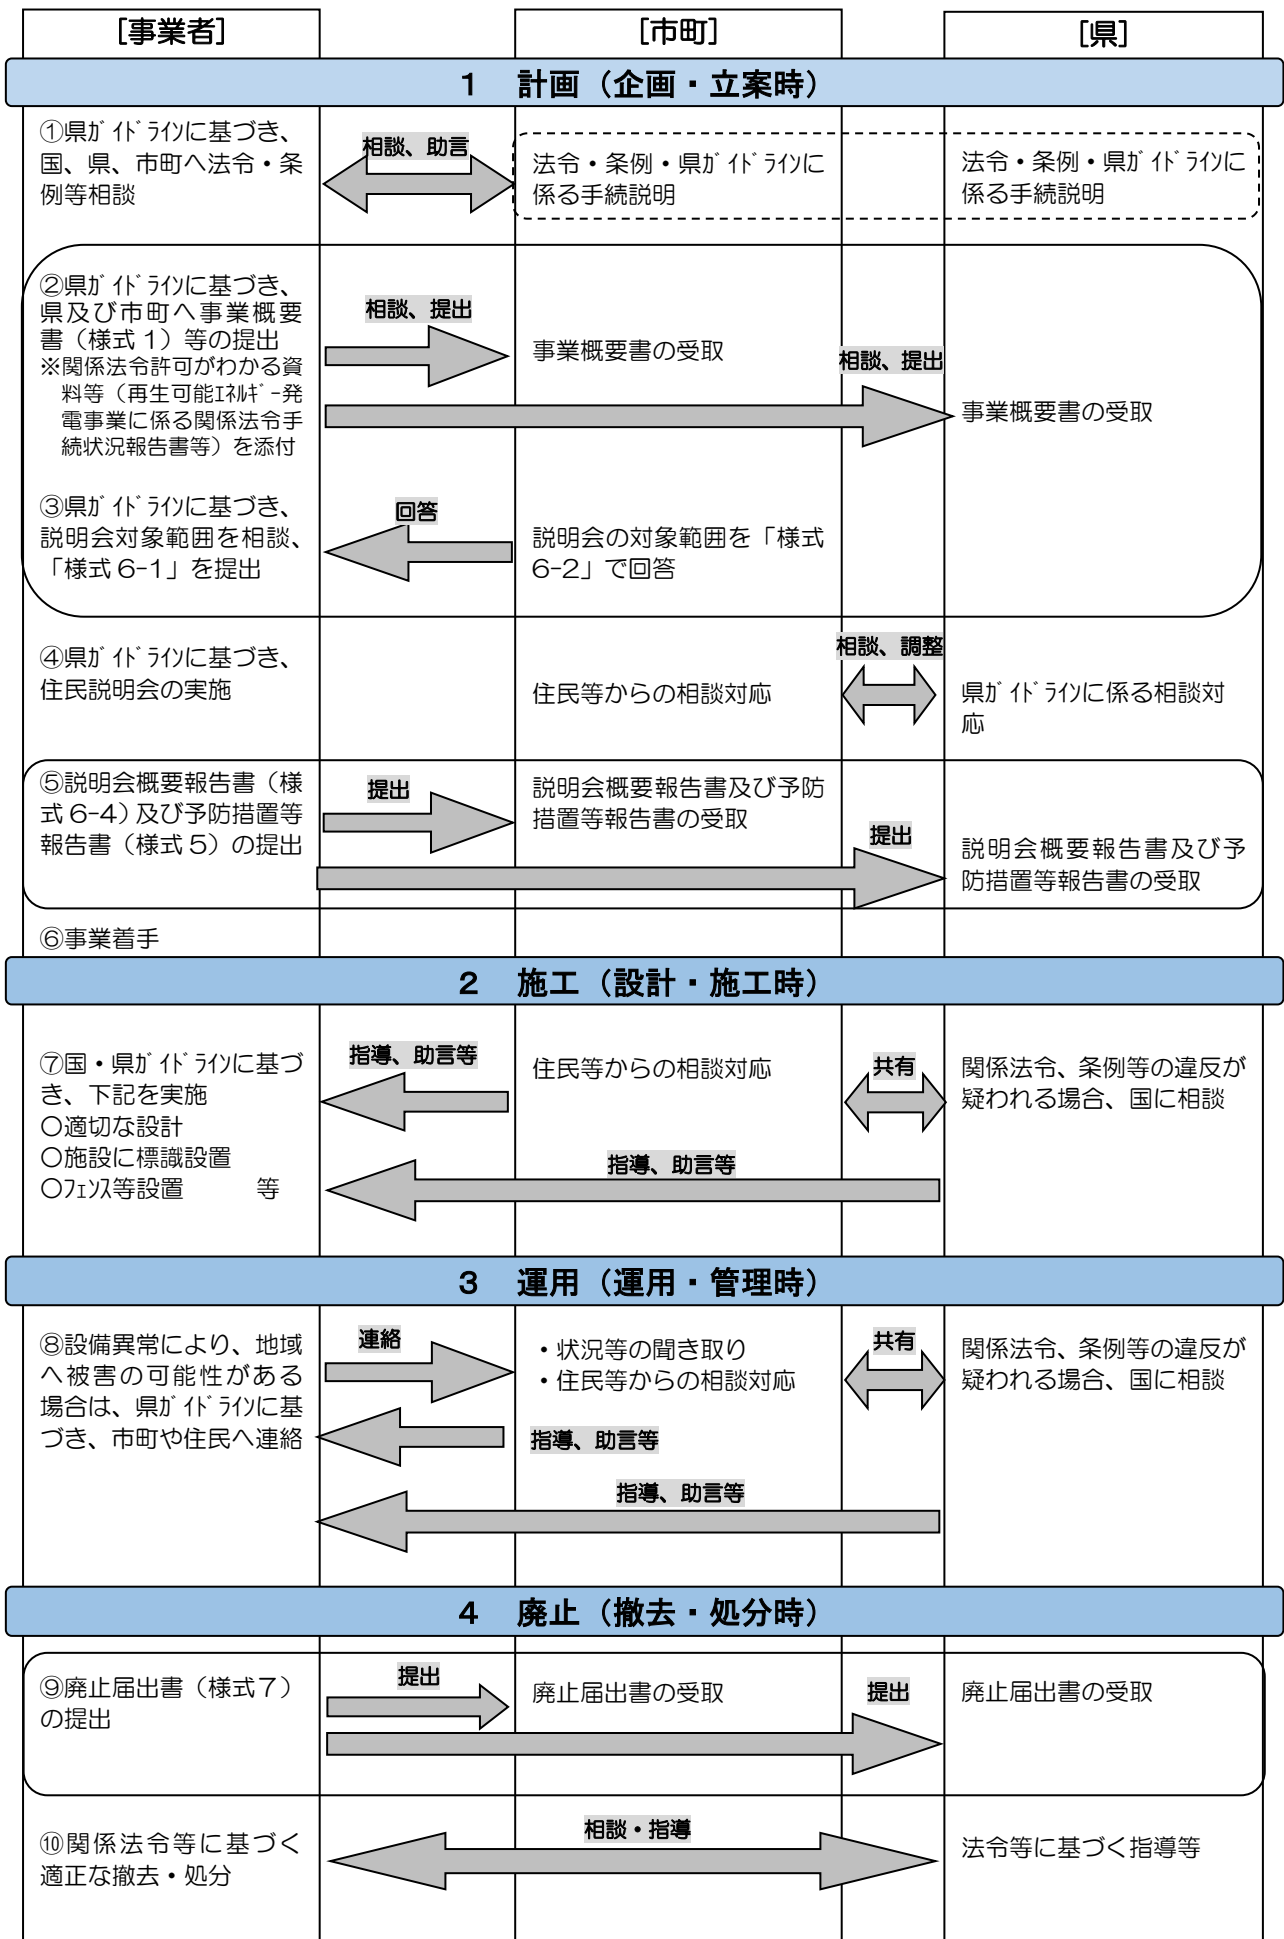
[事業者]

[市町]

[県]

1　計画（企画・立案時）

①県ガイドラインに基づき、国、県、市町へ法令・条例等相談

相談、助言

法令・条例・県ガイドラインに係る手続説明

法令・条例・県ガイドラインに係る手続説明

②県ガイドラインに基づき、県及び市町へ事業概要書（様式1）等の提出
※関係法令許可がわかる資料等（再生可能エネルギー発電事業に係る関係法令手続状況報告書等）を添付

相談、提出

事業概要書の受取

相談、提出

事業概要書の受取

③県ガイドラインに基づき、説明会対象範囲を相談、「様式6-1」を提出

回答

説明会の対象範囲を「様式6-2」で回答

④県ガイドラインに基づき、住民説明会の実施

住民等からの相談対応

相談、調整

県ガイドラインに係る相談対応

⑤説明会概要報告書（様式6-4）及び予防措置等報告書（様式5）の提出

提出

説明会概要報告書及び予防措置等報告書の受取

提出

説明会概要報告書及び予防措置等報告書の受取

⑥事業着手

2　施工（設計・施工時）

⑦国・県ガイドラインに基づき、下記を実施
○適切な設計
○施設に標識設置
○フェンス等設置　　等

指導、助言等

住民等からの相談対応

共有

関係法令、条例等の違反が疑われる場合、国に相談

指導、助言等

3　運用（運用・管理時）

⑧設備異常により、地域へ被害の可能性がある場合は、県ガイドラインに基づき、市町や住民へ連絡

連絡

・状況等の聞き取り
・住民等からの相談対応

共有

関係法令、条例等の違反が疑われる場合、国に相談

指導、助言等

指導、助言等

4　廃止（撤去・処分時）

⑨廃止届出書（様式7）の提出

提出

廃止届出書の受取

提出

廃止届出書の受取

⑩関係法令等に基づく適正な撤去・処分

相談・指導

法令等に基づく指導等